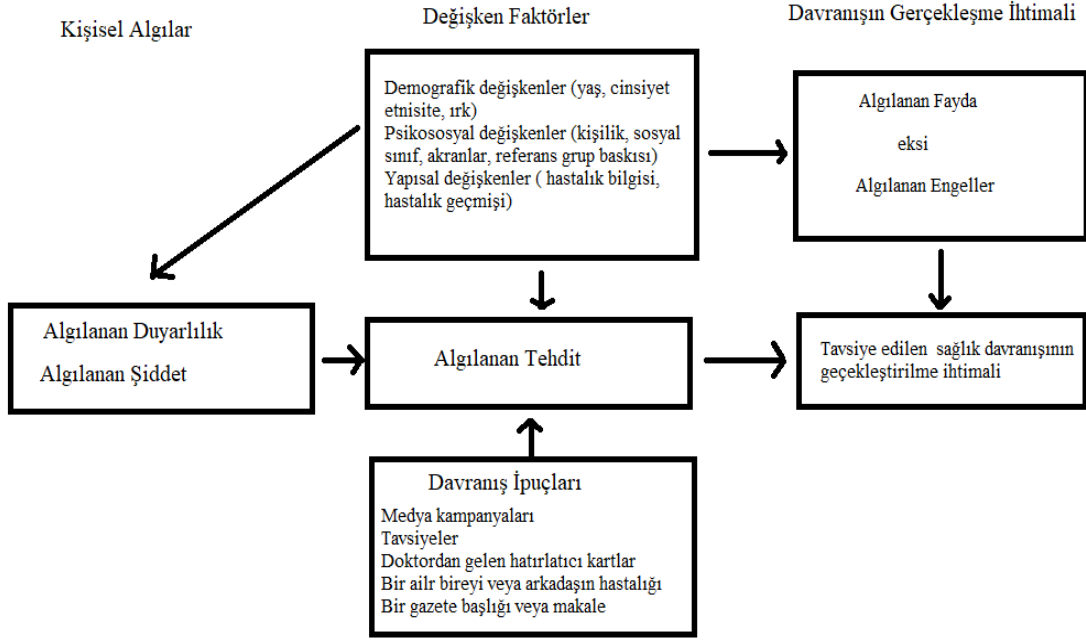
Kişisel Algılar

Değişken Faktörler

Davranışın Gerçekleşme İhtimali

Demografik değişkenler (yaş, cinsiyet etnisite, ırk)
Psikososyal değişkenler (kişilik, sosyal sınıf, akranlar, referans grup baskısı)
Yapısal değişkenler ( hastalık bilgisi, hastalık geçmişi)

Algılanan Fayda

eksi

Algılanan Engeller

Algılanan Duyarlılık

Algılanan Şiddet

Algılanan Tehdit

Tavsiye edilen sağlık davranışının geçekleştirilme ihtimali

Davranış İpuçları

Medya kampanyaları
Tavsiyeler
Doktordan gelen hatırlatıcı kartlar
Bir ailr bireyi veya arkadaşın hastalığı
Bir gazete başlığı veya makale